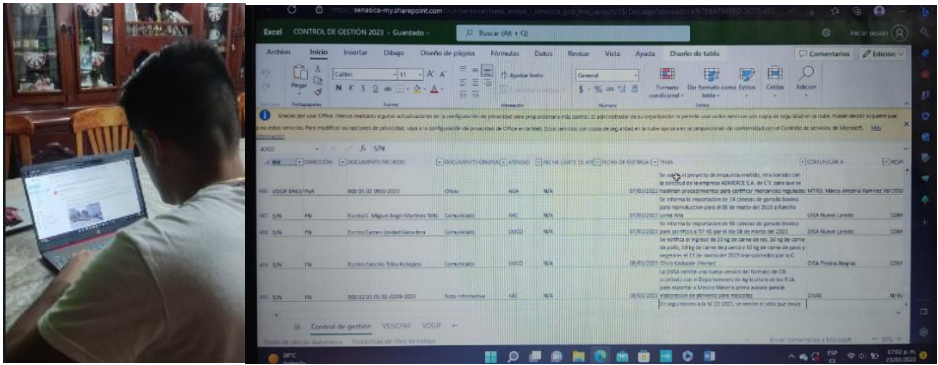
senasica-my.sharepoint.com

Excel CONTROL DE GESTIÓN 2023 - Guardando

Buscar (Alt + Q)

Iniciar sesión

Archivo Inicio Insertar Dibujo Diseño de página Fórmulas Datos Revisar Vista Ayuda Diseño de tabla

Comentarios Edición

Pegar Calibri 11 Ajustar texto General Formato condicional Dar formato como tabla Estilos Celdas Edición

Deshacer Portapapeles Fuente Alineación Número Estilos

A303 S/N

DIRECCIÓN DOCUMENTO RECIBIDO DOCUMENTO ORIGINAL ATENDIÓ FECHA LÍMITE DE ATE FECHA DE ENTREGA TEMA CON COPIA A

Se valida el proyecto de respuesta emitido, relacionado con la solicitud de la empresa ADMERCE S.A. de C.V. para que se

VDGIF 0442/ PyA 000 01 02 0900-2023 Oficio AGA N/A 07/03/2023 MTRO. Marco Antonio Ramírez Val DGI

S/N FN Escrito C. Miguel Angel Martínez Tello Comunicado NAC N/A 07/03/2023 Se informa la importación de 50 cabezas de ganado bovino para reproducción para el 08 de marzo del 2023 a Rancho Loma Alta OISA Nuevo Laredo CON

S/N FN Escrito Carmen Unidad Ganadera Comunicado ORGO N/A 07/03/2023 Se informa la importación de 50 cabezas de ganado bovino para sacrificio a TIF 05 por el día 08 de marzo del 2023 OISA Nuevo Laredo CON

S/N FN Escrito Concilio Toba Kickapoo Comunicado NAC N/A 06/03/2023 Se notifica el ingreso de 10 kg de carne de res, 30 kg de carne de pollo, 10 kg de carne de puerco y 50 kg de carne de pavo y vegetales el 13 de marzo de 2023 tres ejemplares por la C. Olivia Kickapoo Jiménez OISA Piedras Negras CON

S/N FN 000 02 01 01 02-0208-2023 Solo informativo NAC N/A 06/03/2023 La DGSA remite una nueva versión del formato de CSI acordado con el Departamento de Agricultura de los EUA para exportar a Estados Unidos Materia prima avícola para la elaboración de alimento para mascotas OISAS

En seguimiento a la SI 22-2023, se remite el oficio que emitió

Control de gestión VDGCPAF VDGIF +

Modo de cálculo: Automático Estadísticas del libro de trabajo Enviar comentarios a Microsoft 80%

28°C ESP 07:02 p. m. 23/05/2023